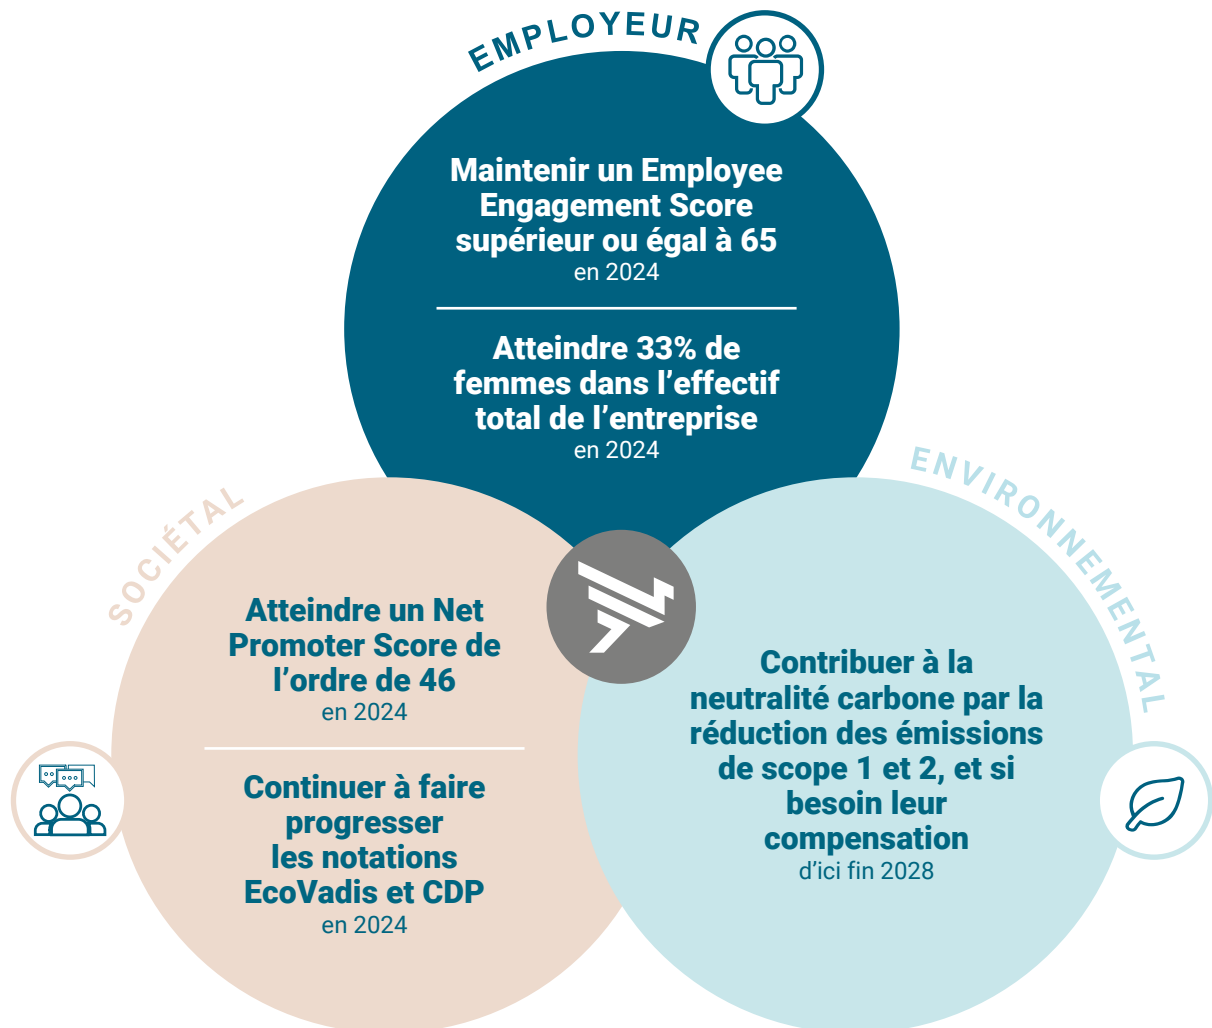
EMPLOYEUR

Maintenir un Employee Engagement Score supérieur ou égal à 65
en 2024

Atteindre 33% de femmes dans l’effectif total de l’entreprise
en 2024

SOCIÉTAL

Atteindre un Net Promoter Score de l’ordre de 46
en 2024

Continuer à faire progresser les notations EcoVadis et CDP
en 2024

ENVIRONNEMENTAL

Contribuer à la neutralité carbone par la réduction des émissions de scope 1 et 2, et si besoin leur compensation
d’ici fin 2028